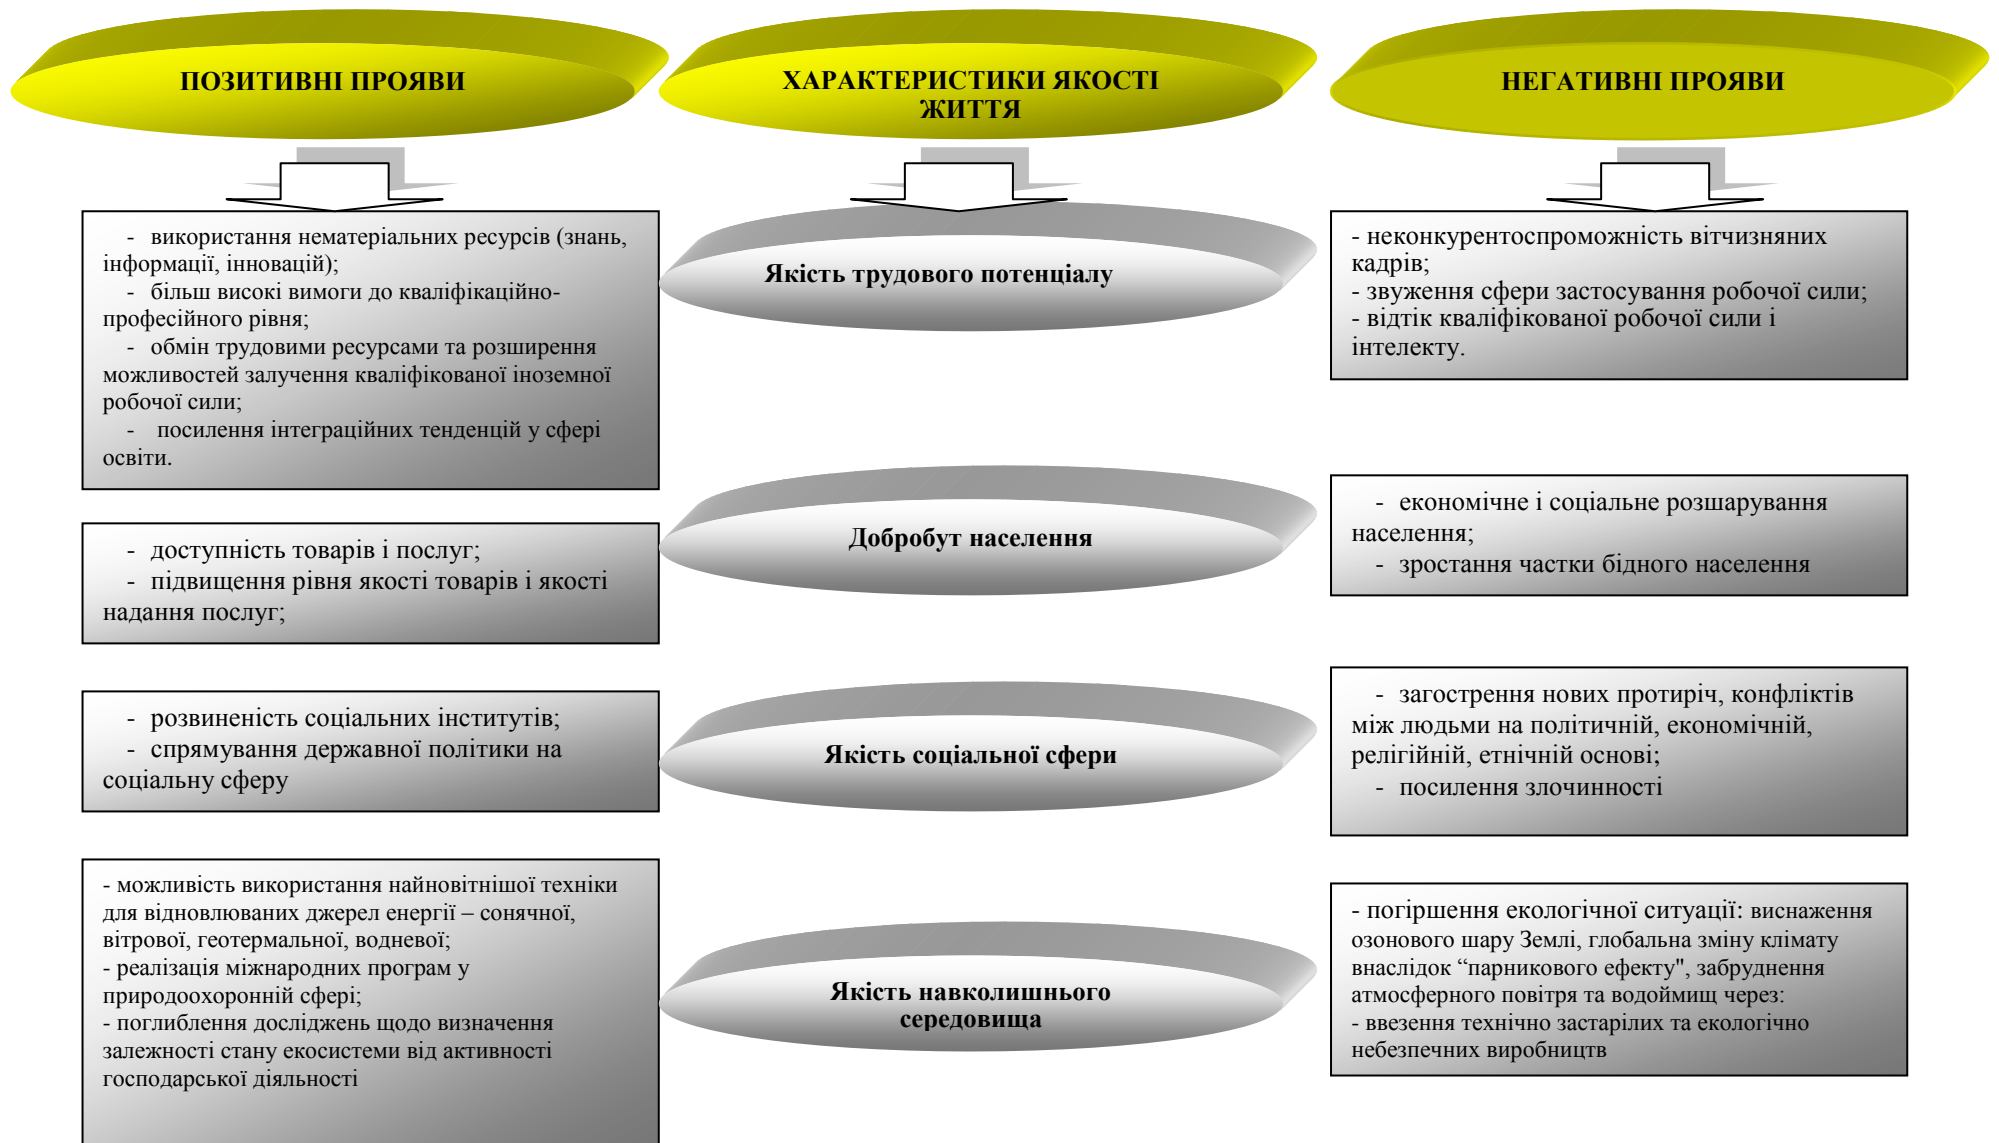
ПОЗИТИВНІ ПРОЯВИ

ХАРАКТЕРИСТИКИ ЯКОСТІ ЖИТТЯ

НЕГАТИВНІ ПРОЯВИ

- використання нематеріальних ресурсів (знань, інформації, інновацій);
- більш високі вимоги до кваліфікаційно-професійного рівня;
- обмін трудовими ресурсами та розширення можливостей залучення кваліфікованої іноземної робочої сили;
- посилення інтеграційних тенденцій у сфері освіти.

Якість трудового потенціалу

- неконкурентоспроможність вітчизняних кадрів;
- звуження сфери застосування робочої сили;
- відтік кваліфікованої робочої сили і інтелекту.

- доступність товарів і послуг;
- підвищення рівня якості товарів і якості надання послуг;

Добробут населення

- економічне і соціальне розшарування населення;
- зростання частки бідного населення

- розвиненість соціальних інститутів;
- спрямування державної політики на соціальну сферу

Якість соціальної сфери

- загострення нових протиріч, конфліктів між людьми на політичній, економічній, релігійній, етнічній основі;
- посилення злочинності

- можливість використання найновітнішої техніки для відновлюваних джерел енергії – сонячної, вітрової, геотермальної, водневої;
- реалізація міжнародних програм у природоохоронній сфері;
- поглиблення досліджень щодо визначення залежності стану екосистеми від активності господарської діяльності

Якість навколишнього середовища

- погіршення екологічної ситуації: виснаження озонового шару Землі, глобальна зміну клімату внаслідок "парникового ефекту", забруднення атмосферного повітря та водоймищ через:
- ввезення технічно застарілих та екологічно небезпечних виробництв